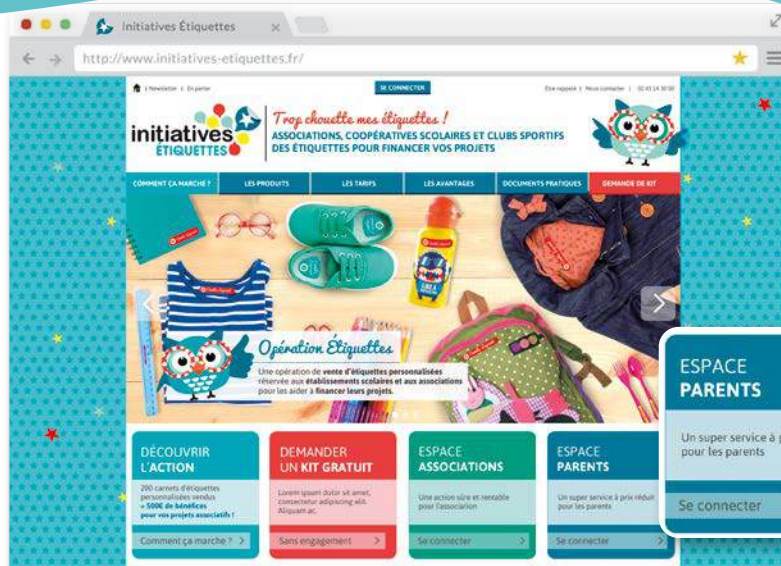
Initiatives Étiquettes ×

http://www.initiatives-etiquettes.fr/

| Newsletter | En parler

SE CONNECTER

Être rappelé | Nous contacter | 02 43 14 30 50

initiatives ÉTIQUETTES

Trop chouette mes étiquettes !

ASSOCIATIONS, COOPÉRATIVES SCOLAIRES ET CLUBS SPORTIFS DES ÉTIQUETTES POUR FINANCER VOS PROJETS

COMMENT ÇA MARCHE ? | LES PRODUITS | LES TARIFS | LES AVANTAGES | DOCUMENTS PRATIQUES | DEMANDE DE KIT

Opération Étiquettes

Une opération de vente d'étiquettes personnalisées réservée aux établissements scolaires et aux associations pour les aider à financer leurs projets.

DÉCOUVRIR L'ACTION

200 carnets d'étiquettes personnalisées vendus = 500€ de bénéfices pour vos projets associatifs !

Comment ça marche ? >

DEMANDER UN KIT GRATUIT

Lorem ipsum dolor sit amet, consectetur adipiscing elit. Aliquam ac.

Sans engagement >

ESPACE ASSOCIATIONS

Une action sûre et rentable pour l'association

Se connecter >

ESPACE PARENTS

Un super service à prix réduit pour les parents

Se connecter >

ESPACE PARENTS

Un super service à p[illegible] pour les parents

Se connecter